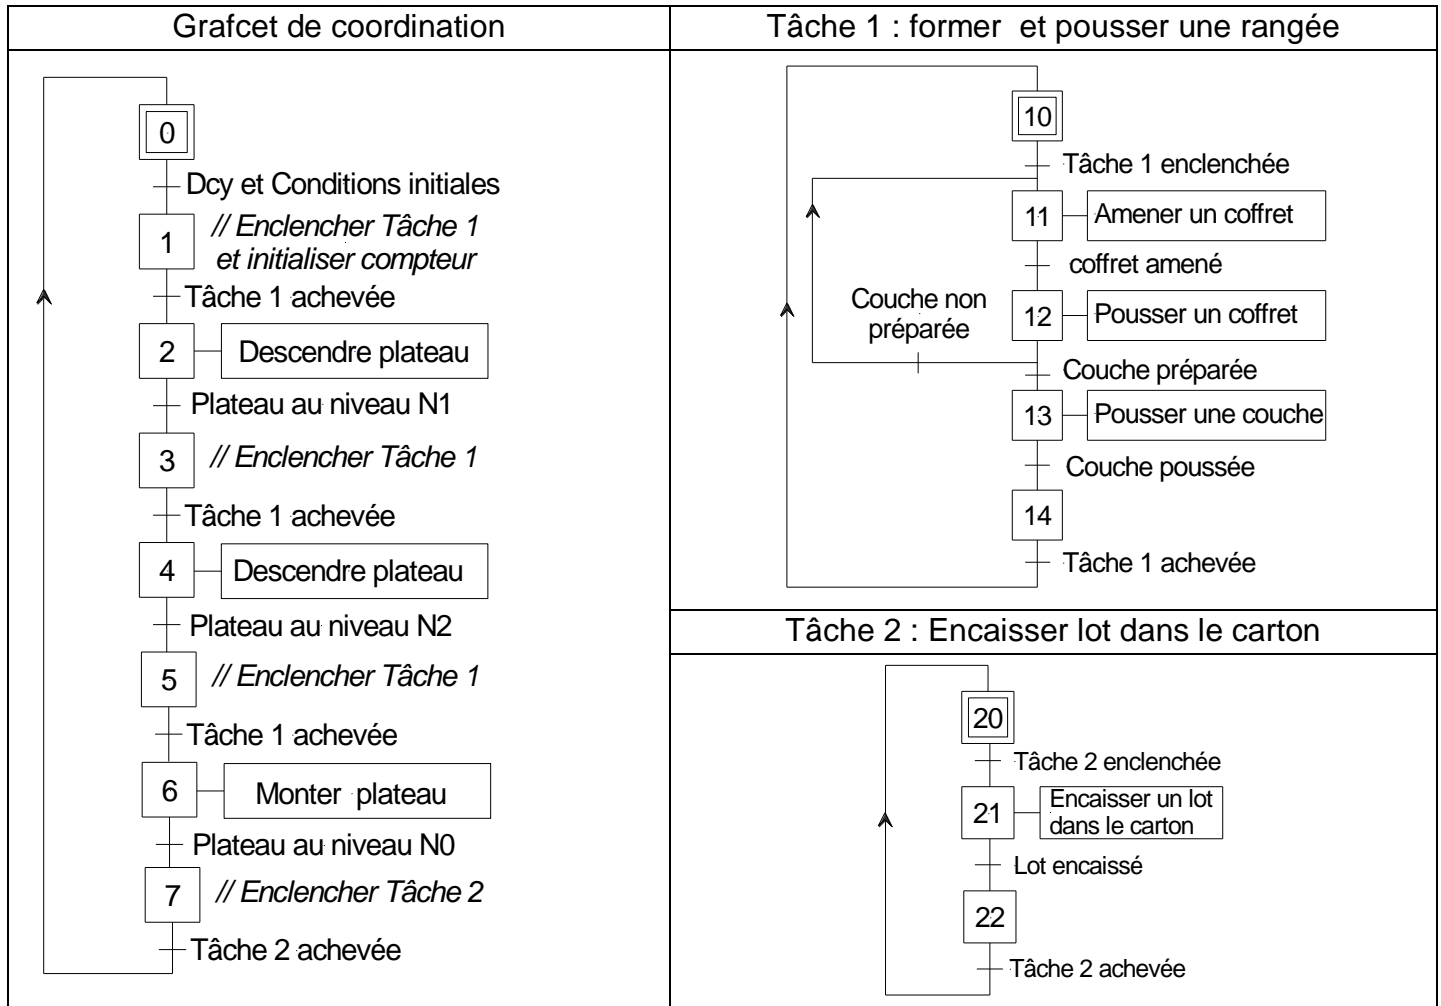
Grafcet de coordination

0
Dcy et Conditions initiales
1 // Enclencher Tâche 1 et initialiser compteur
Tâche 1 achevée
2 Descendre plateau
Plateau au niveau N1
3 // Enclencher Tâche 1
Tâche 1 achevée
4 Descendre plateau
Plateau au niveau N2
5 // Enclencher Tâche 1
Tâche 1 achevée
6 Monter plateau
Plateau au niveau N0
7 // Enclencher Tâche 2
Tâche 2 achevée

Tâche 1 : former et pousser une rangée

10
Tâche 1 enclenchée
11 Amener un coffret
coffret amené
12 Pousser un coffret
Couche non préparée
Couche préparée
13 Pousser une couche
Couche poussée
14
Tâche 1 achevée

Tâche 2 : Encaisser lot dans le carton

20
Tâche 2 enclenchée
21 Encaisser un lot dans le carton
Lot encaissé
22
Tâche 2 achevée